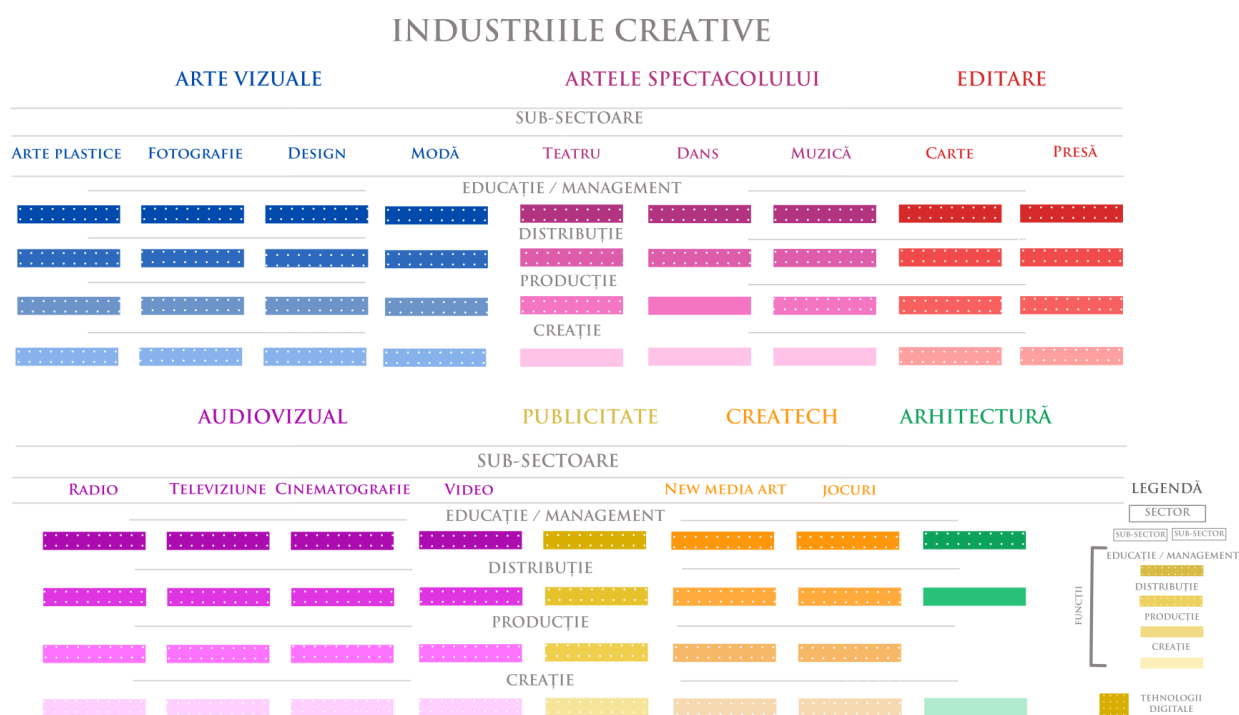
INDUSTRIILE CREATIVE

ARTE VIZUALE

ARTELE SPECTACOLULUI

EDITARE

SUB-SECTOARE

ARTE PLASTICE FOTOGRAFIE DESIGN MODĂ TEATRU DANS MUZICĂ CARTE PRESĂ

EDUCAȚIE / MANAGEMENT

DISTRIBUȚIE

PRODUCȚIE

CREAȚIE

AUDIOVIZUAL

PUBLICITATE

CREATECH

ARHITECTURĂ

SUB-SECTOARE

RADIO TELEVIZIUNE CINEMATOGRAFIE VIDEO NEW MEDIA ART JOCURI

EDUCAȚIE / MANAGEMENT

DISTRIBUȚIE

PRODUCȚIE

CREAȚIE

LEGENDĂ

SECTOR

SUB-SECTOR SUB-SECTOR

FUNCȚII

EDUCAȚIE / MANAGEMENT

DISTRIBUȚIE

PRODUCȚIE

CREAȚIE

TEHNOLOGII DIGITALE